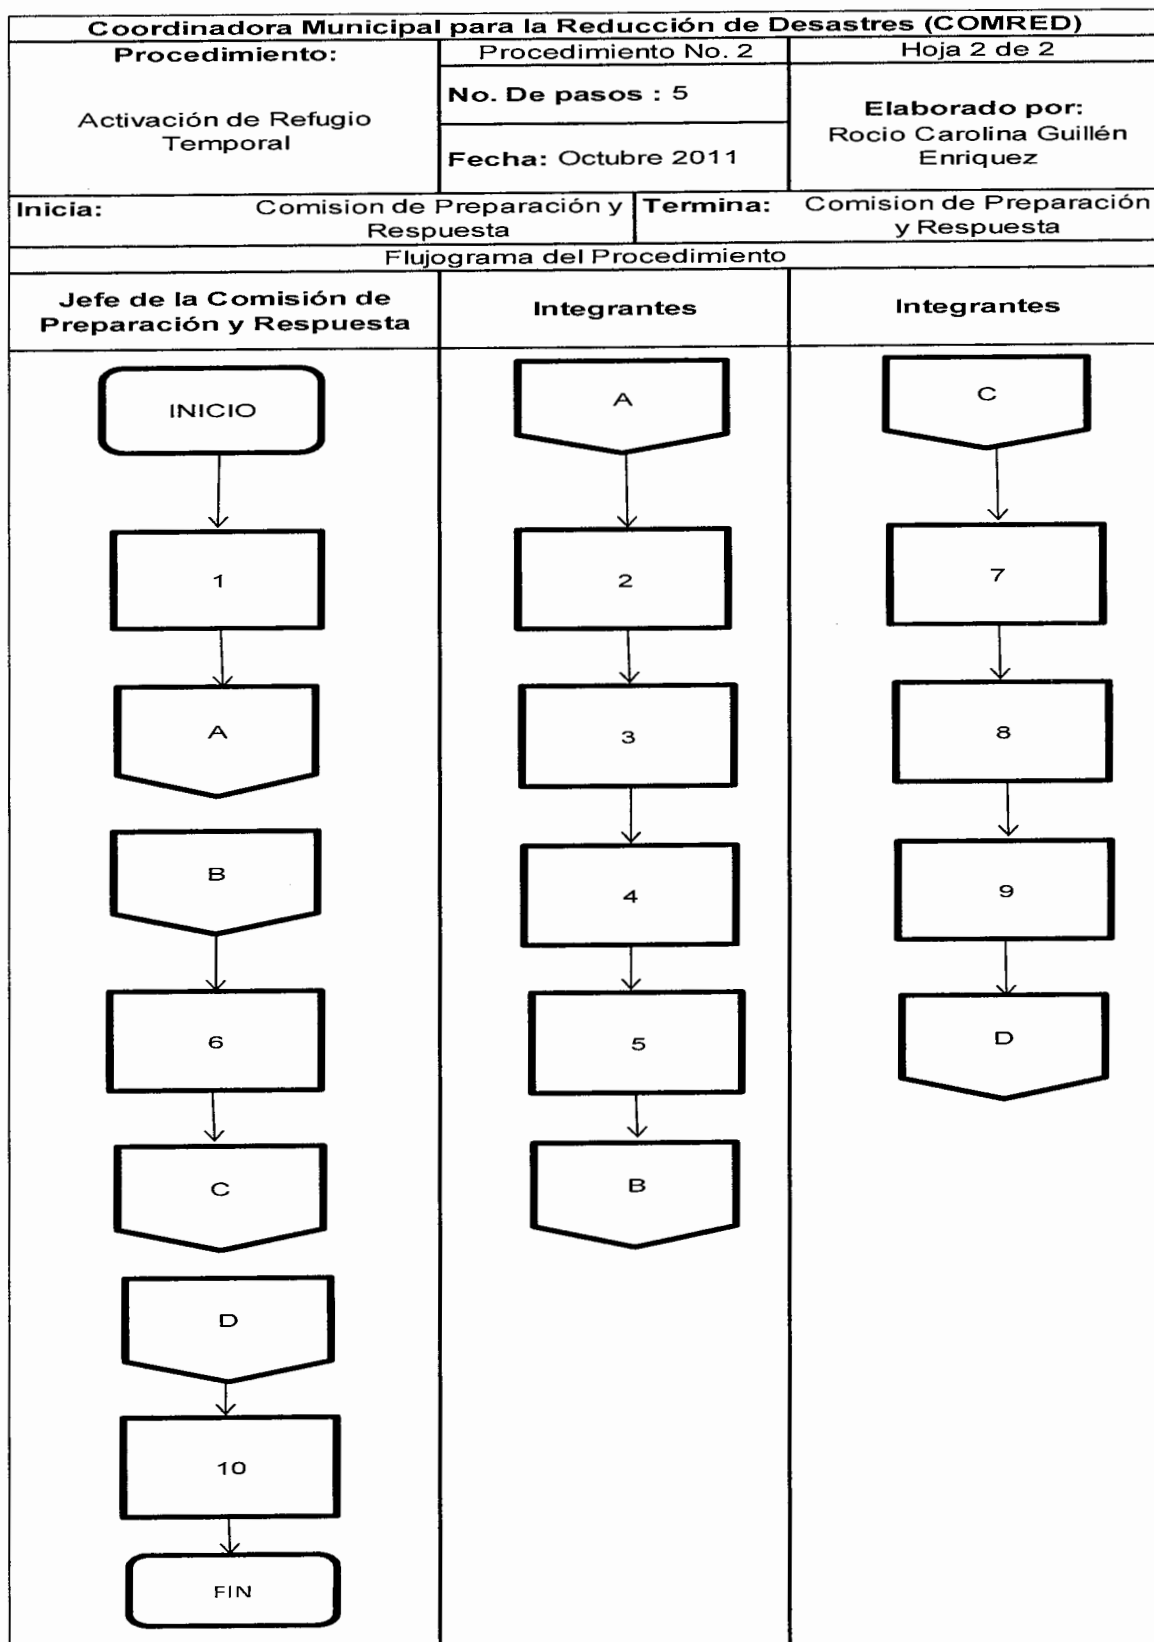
Coordinadora Municipal para la Reducción de Desastres (COMRED)

| Procedimiento: | Procedimiento No. 2 | Hoja 2 de 2 |
|---|---|---|
| Activación de Refugio Temporal | No. De pasos : 5 | Elaborado por: Rocio Carolina Guillén Enriquez |
| | Fecha: Octubre 2011 | |

| Inicia: | Comision de Preparación y Respuesta | Termina: | Comision de Preparación y Respuesta |
|---|---|---|---|

Flujograma del Procedimiento

Jefe de la Comisión de Preparación y Respuesta

INICIO

1

A

B

6

C

D

10

FIN

Integrantes

A

2

3

4

5

B

Integrantes

C

7

8

9

D